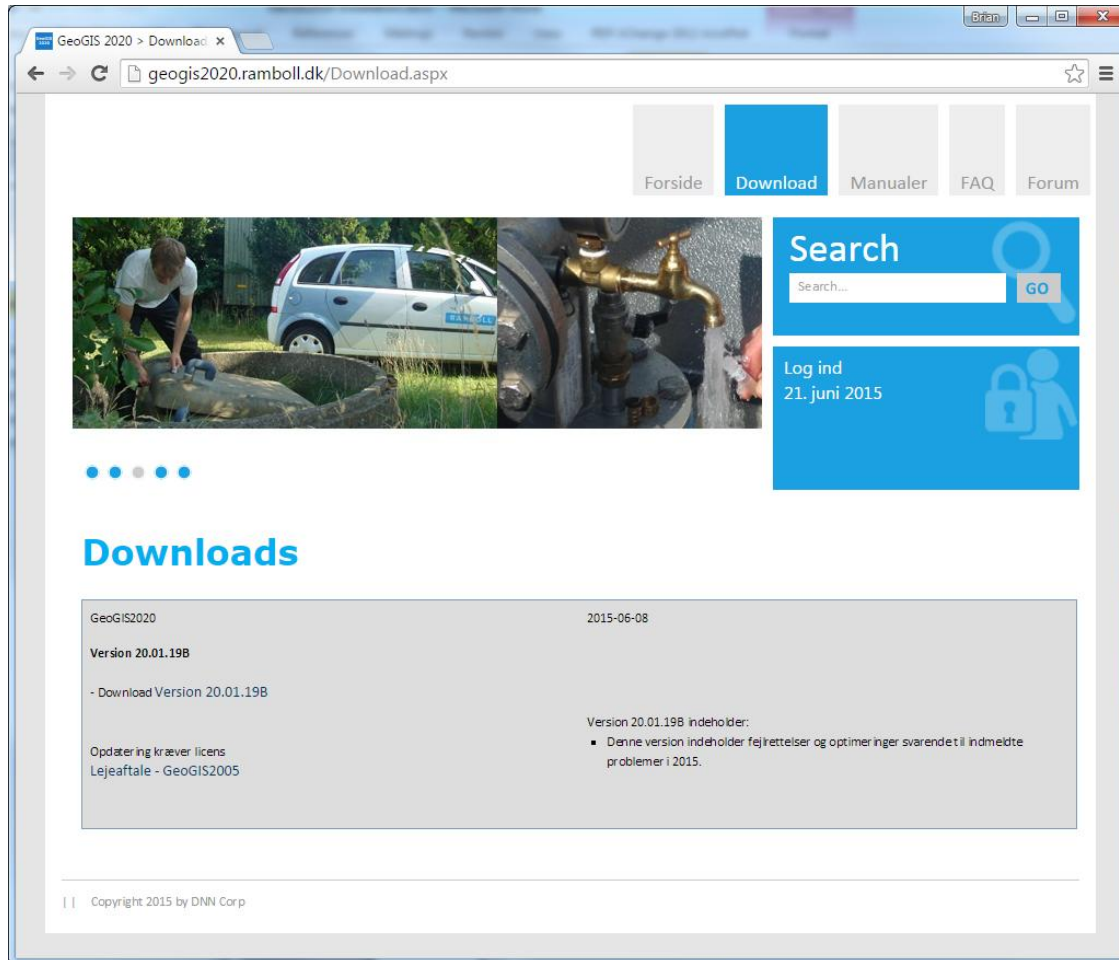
GeoGIS 2020 > Download ×

Brian

geogis2020.ramboll.dk/Download.aspx

Forside Download Manualer FAQ Forum

Search

Search...

GO

Log ind
21. juni 2015

RAMBØLL

Downloads

GeoGIS2020

Version 20.01.19B

- Download Version 20.01.19B

Opdatering kræver licens
Lejeaftale - GeoGIS2005

2015-06-08

Version 20.01.19B indeholder:

- Denne version indeholder fejlrettelser og optimeringer svarende til indmeldte problemer i 2015.

| | Copyright 2015 by DNN Corp